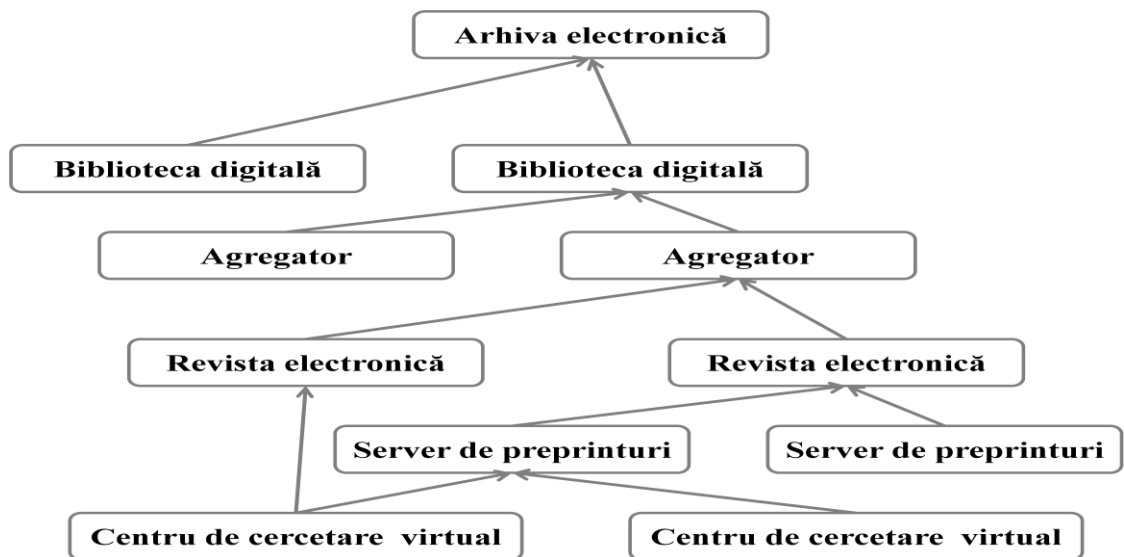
Arhiva electronică

Biblioteca digitală

Biblioteca digitală

Agregator

Agregator

Revista electronică

Revista electronică

Server de preprinturi

Server de preprinturi

Centru de cercetare virtual

Centru de cercetare virtual